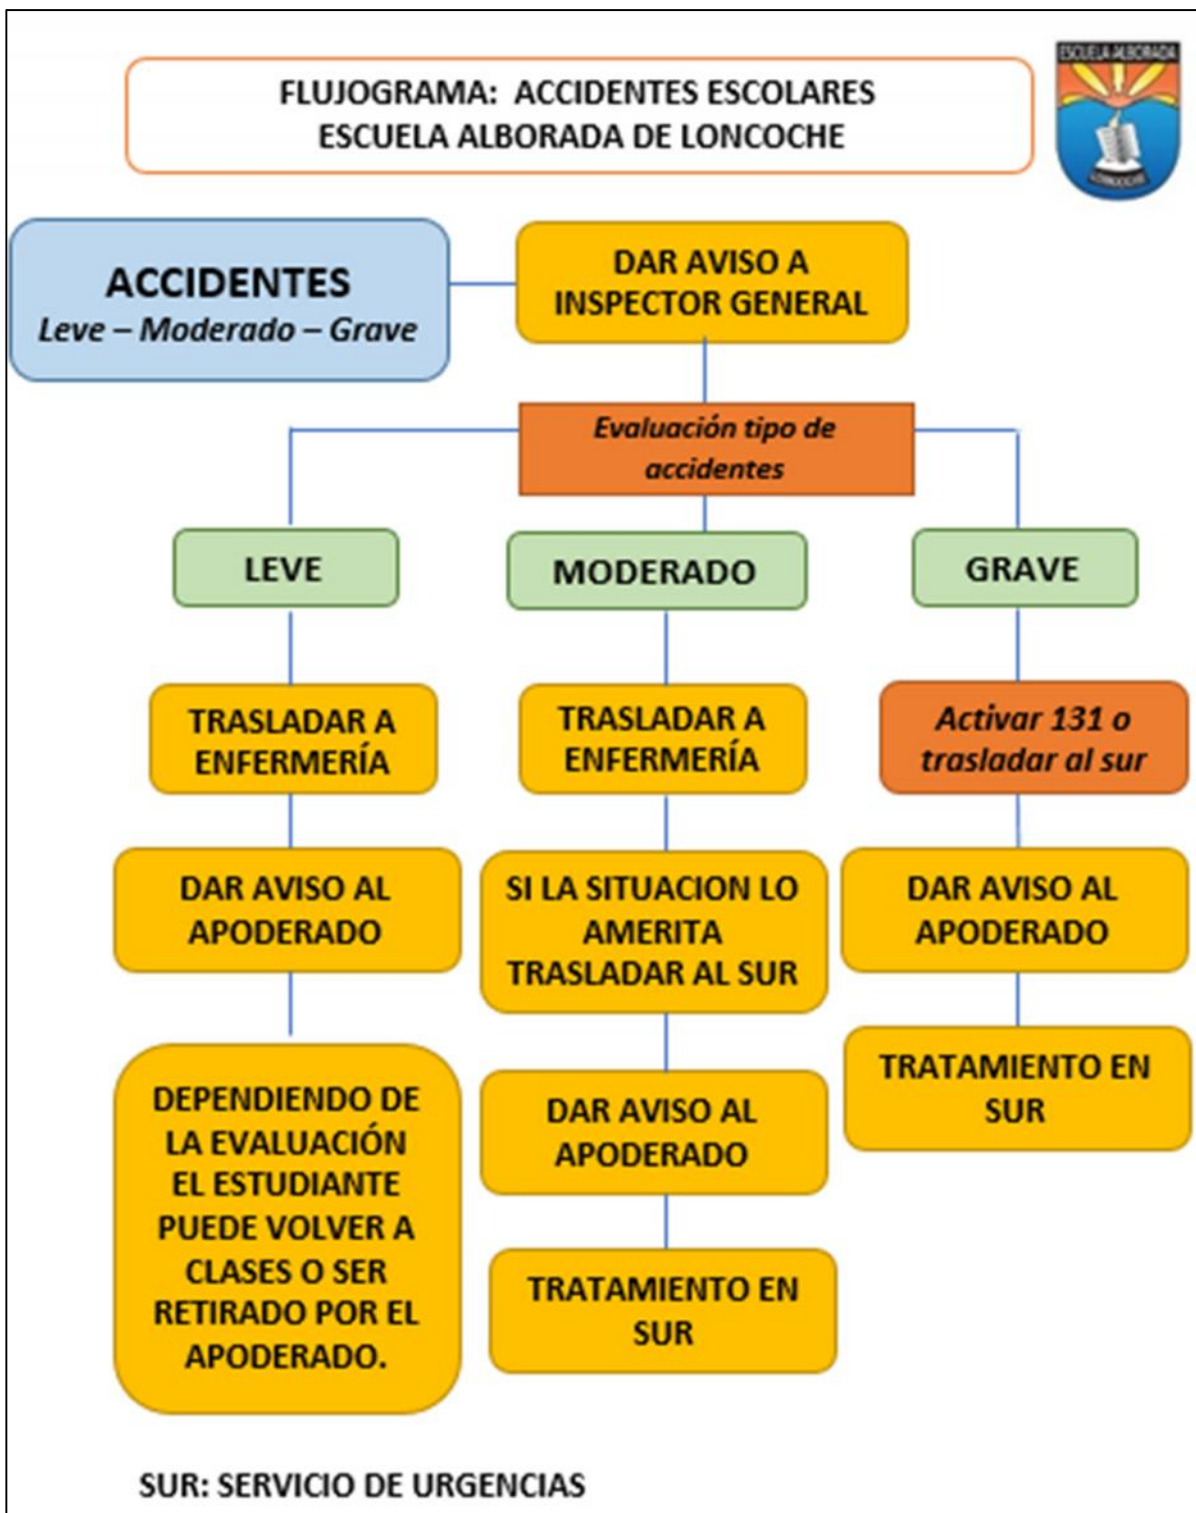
FLUJOGRAMA: ACCIDENTES ESCOLARES
ESCUELA ALBORADA DE LONCOCHE

ESCUELA ALBORADA
LONCOCHE

ACCIDENTES
Leve – Moderado – Grave

DAR AVISO A INSPECTOR GENERAL

Evaluación tipo de accidentes

LEVE

MODERADO

GRAVE

TRASLADAR A ENFERMERÍA

TRASLADAR A ENFERMERÍA

Activar 131 o trasladar al sur

DAR AVISO AL APODERADO

SI LA SITUACION LO AMERITA TRASLADAR AL SUR

DAR AVISO AL APODERADO

DEPENDIENDO DE LA EVALUACIÓN EL ESTUDIANTE PUEDE VOLVER A CLASES O SER RETIRADO POR EL APODERADO.

DAR AVISO AL APODERADO

TRATAMIENTO EN SUR

TRATAMIENTO EN SUR

SUR: SERVICIO DE URGENCIAS